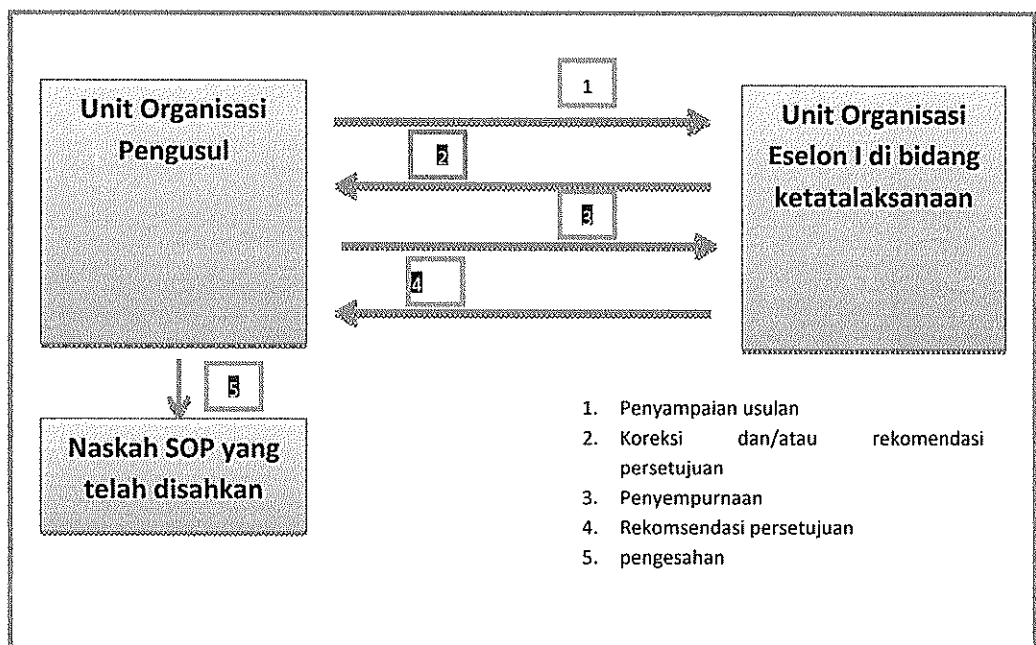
Unit Organisasi Pengusul

1

Unit Organisasi Eselon I di bidang ketatalaksanaan

2

3

4

5

Naskah SOP yang telah disahkan

1. Penyampaian usulan
2. Koreksi dan/atau rekomendasi persetujuan
3. Penyempurnaan
4. Rekomsendasi persetujuan
5. pengesahan